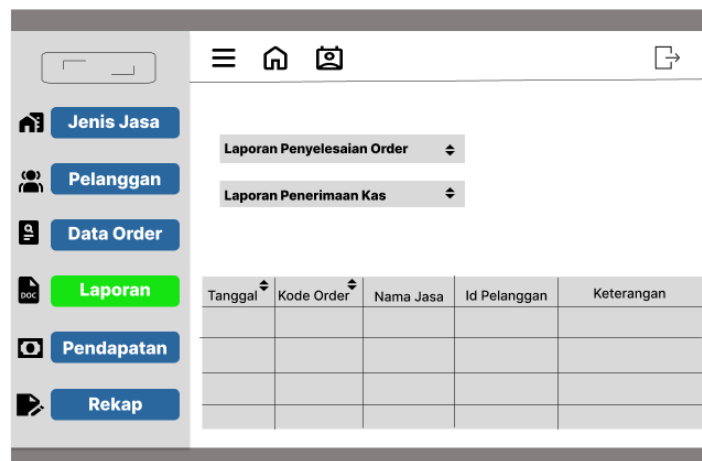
Jenis Jasa

Pelanggan

Data Order

Laporan

Pendapatan

Rekap

Laporan Penyelesaian Order

Laporan Penerimaan Kas

| Tanggal | Kode Order | Nama Jasa | Id Pelanggan | Keterangan |
|---|---|---|---|---|
| | | | | |
| | | | | |
| | | | | |
| | | | | |